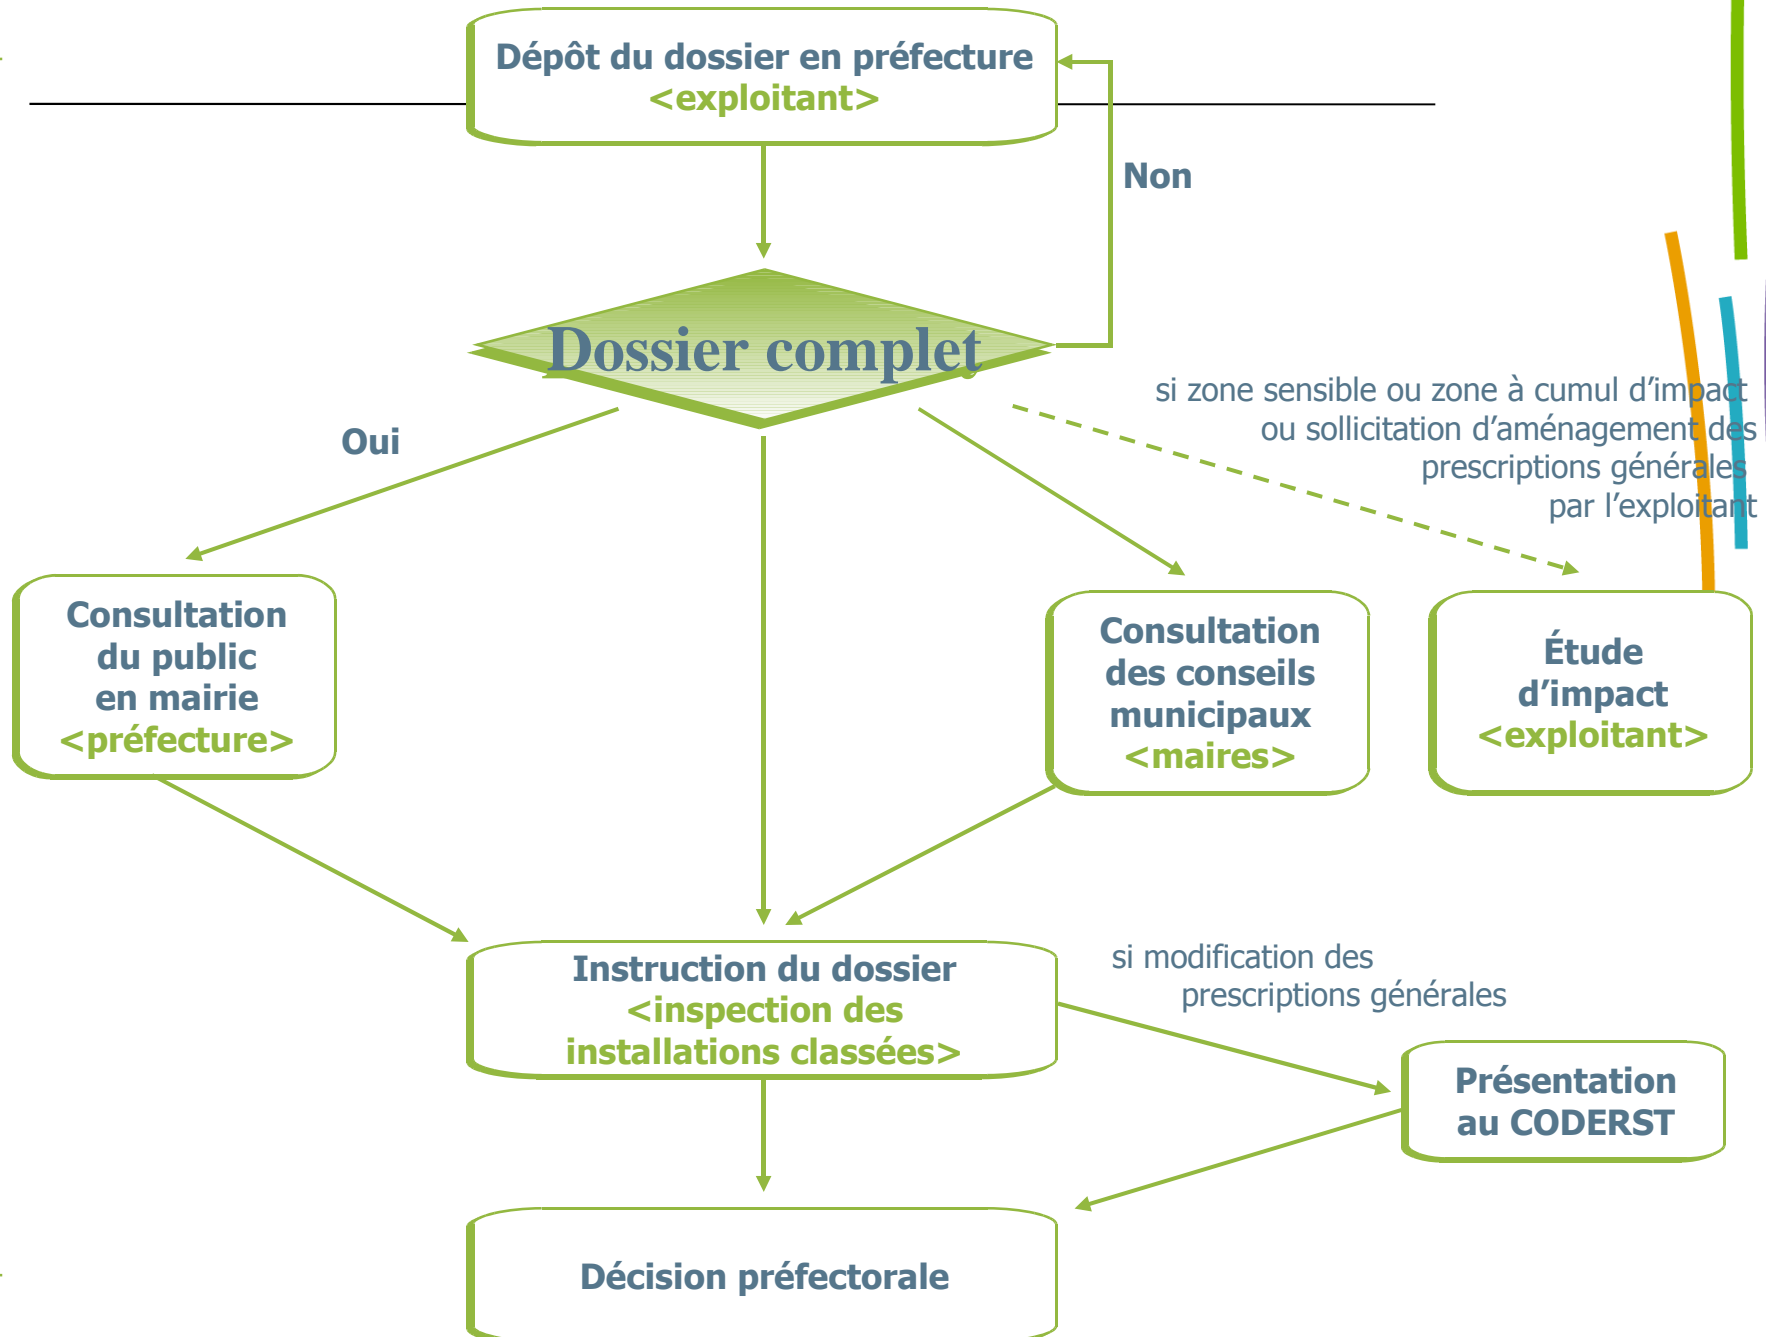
Dépôt du dossier en préfecture
<exploitant>

Non

Dossier complet

Oui

si zone sensible ou zone à cumul d'impact ou sollicitation d'aménagement des prescriptions générales par l'exploitant

Consultation du public en mairie
<préfecture>

Consultation des conseils municipaux
<maires>

Étude d'impact
<exploitant>

Instruction du dossier
<inspection des installations classées>

si modification des prescriptions générales

Présentation au CODERST

Décision préfectorale